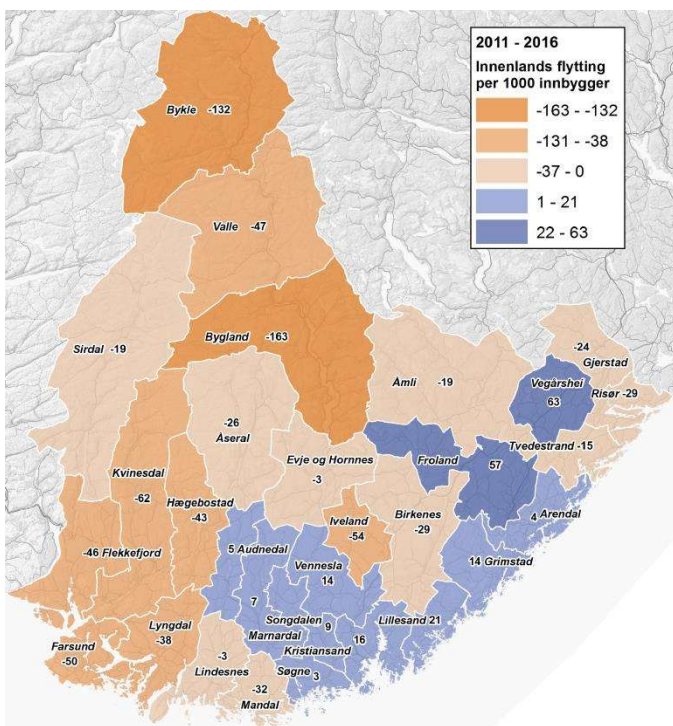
2011 - 2016
Innenlands flytting per 1000 innbygger
-163 - -132
-131 - -38
-37 - 0
1 - 21
22 - 63

Bykle -132
Valle -47
Sirdal -19
Bygland -163
Åmli -19
-24 Gjerstad
Vegårshei 63
Risør -29
-26 Åseral
Tvedestrand -15
Evje og Hornnes -3
Froland
57
Kvinesdal -62
Hægebostad -43
Birkenes -29
Iveland -54
4 Arendal
-46 Flekkefjord
5 Audnedal
Vennesla 14
14 Grimstad
7
Songdalen 9
Marnardal
16
Lillesand 21
Kristiansand
Lyngdal -38
Farsund -50
-3 Lindesnes
Søgne 3
-32 Mandal